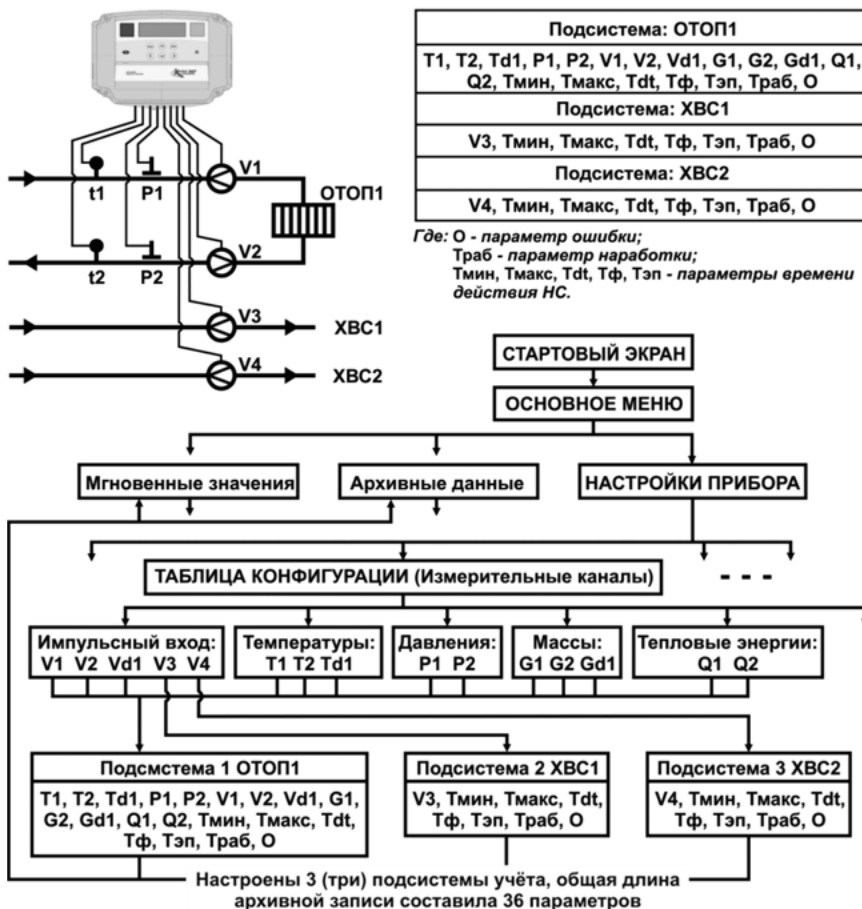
t1
P1
V1
ОТОП1
t2
P2
V2
V3
ХВС1
V4
ХВС2

| Подсистема: ОТОП1 |
|---|
| T1, T2, Td1, P1, P2, V1, V2, Vd1, G1, G2, Gd1, Q1, Q2, Тмин, Тмакс, Tdt, Тф, Тэп, Траб, О |
| Подсистема: ХВС1 |
| V3, Тмин, Тмакс, Tdt, Тф, Тэп, Траб, О |
| Подсистема: ХВС2 |
| V4, Тмин, Тмакс, Tdt, Тф, Тэп, Траб, О |

Где: О - параметр ошибки;
Траб - параметр наработки;
Тмин, Тмакс, Tdt, Тф, Тэп - параметры времени действия НС.

СТАРТОВЫЙ ЭКРАН
ОСНОВНОЕ МЕНЮ
Мгновенные значения
Архивные данные
НАСТРОЙКИ ПРИБОРА
ТАБЛИЦА КОНФИГУРАЦИИ (Измерительные каналы)
- - -
Импульсный вход: V1 V2 Vd1 V3 V4
Температуры: T1 T2 Td1
Давления: P1 P2
Массы: G1 G2 Gd1
Тепловые энергии: Q1 Q2

Подсмстема 1 ОТОП1
T1, T2, Td1, P1, P2, V1, V2, Vd1, G1, G2, Gd1, Q1, Q2, Тмин, Тмакс, Tdt, Тф, Тэп, Траб, О

Подсистема 2 ХВС1
V3, Тмин, Тмакс, Tdt, Тф, Тэп, Траб, О

Подсистема 3 ХВС2
V4, Тмин, Тмакс, Tdt, Тф, Тэп, Траб, О

Настроены 3 (три) подсистемы учёта, общая длина архивной записи составила 36 параметров